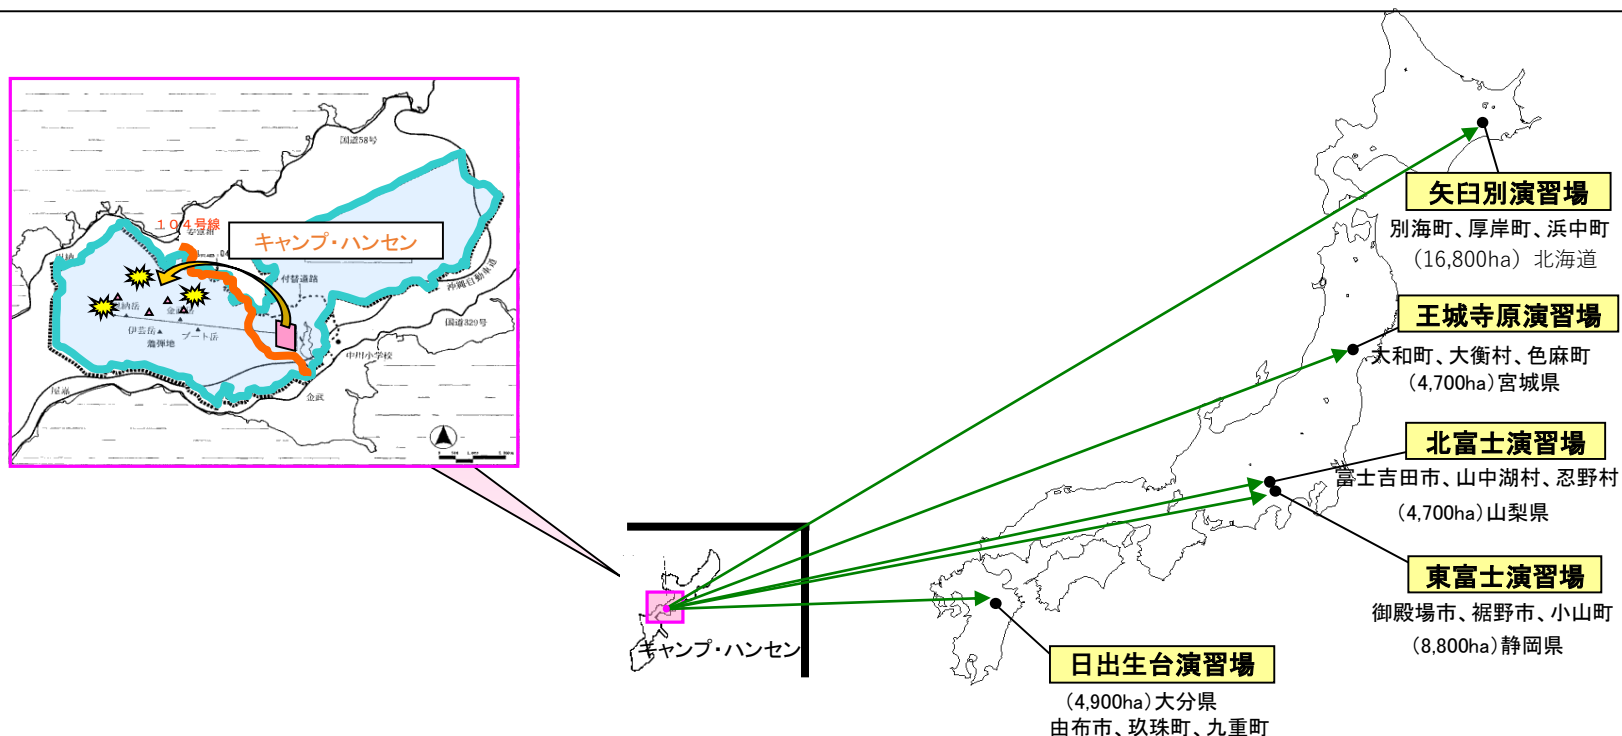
国道58号

１０４号線

キャンプ・ハンセン

安富祖

付替道路

沖縄自動車道

国道329号

恩納岳

伊芸岳

ブート岳

着弾地

中川小学校

屋嘉

金武

キャンプ・ハンセン

矢臼別演習場
別海町、厚岸町、浜中町
（16,800ha）北海道

王城寺原演習場
大和町、大衡村、色麻町
（4,700ha）宮城県

北富士演習場
富士吉田市、山中湖村、忍野村
（4,700ha）山梨県

東富士演習場
御殿場市、裾野市、小山町
（8,800ha）静岡県

日出生台演習場
（4,900ha）大分県
由布市、玖珠町、九重町